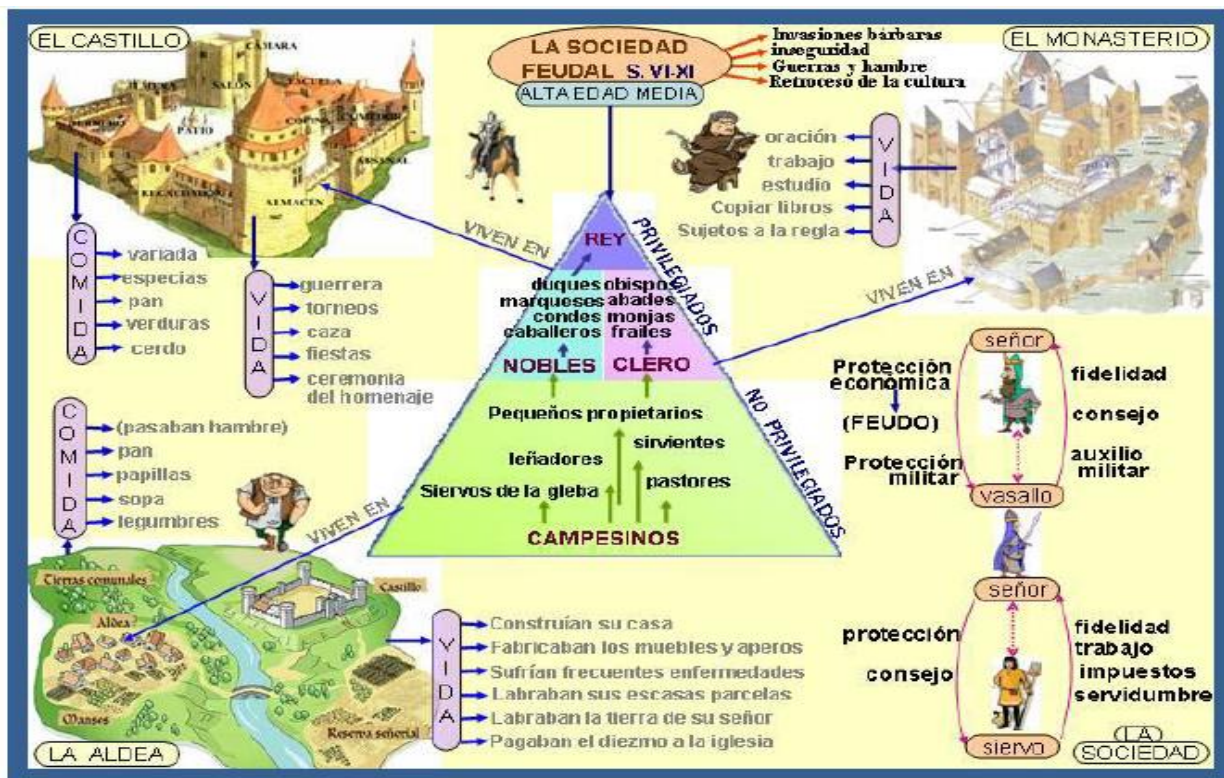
EL CASTILLO

CÁMARA

SALÓN

PATIO

ALMACÉN

C O M I D A
variada
especias
pan
verduras
cerdo

V I D A
guerrera
torneos
caza
fiestas
ceremonia del homenaje

LA SOCIEDAD FEUDAL S. VI-XI
ALTA EDAD MEDIA

Invasiones bárbaras
inseguridad
Guerras y hambre
Retroceso de la cultura

EL MONASTERIO

V I D A
oración
trabajo
estudio
Copiar libros
Sujetos a la regla

VIVEN EN

REY

PRIVILEGIADOS

duques
marqueses
condes
caballeros

obispos
abades
monjas
frailes

NOBLES

CLERO

VIVEN EN

NO PRIVILEGIADOS

Pequeños propietarios
sirvientes
leñadores
pastores
Siervos de la gleba
CAMPESINOS

C O M I D A
(pasaban hambre)
pan
papillas
sopa
legumbres

VIVEN EN

Tierras comunales
Castillo
Aldea
Manses
Reserva señorial

LA ALDEA

V I D A
Construían su casa
Fabricaban los muebles y aperos
Sufrían frecuentes enfermedades
Labraban sus escasas parcelas
Labraban la tierra de su señor
Pagaban el diezmo a la iglesia

señor
Protección económica
(FEUDO)
Protección militar
fidelidad
consejo
auxilio militar
vasallo

señor
protección
consejo
fidelidad
trabajo
impuestos
servidumbre
siervo

LA SOCIEDAD